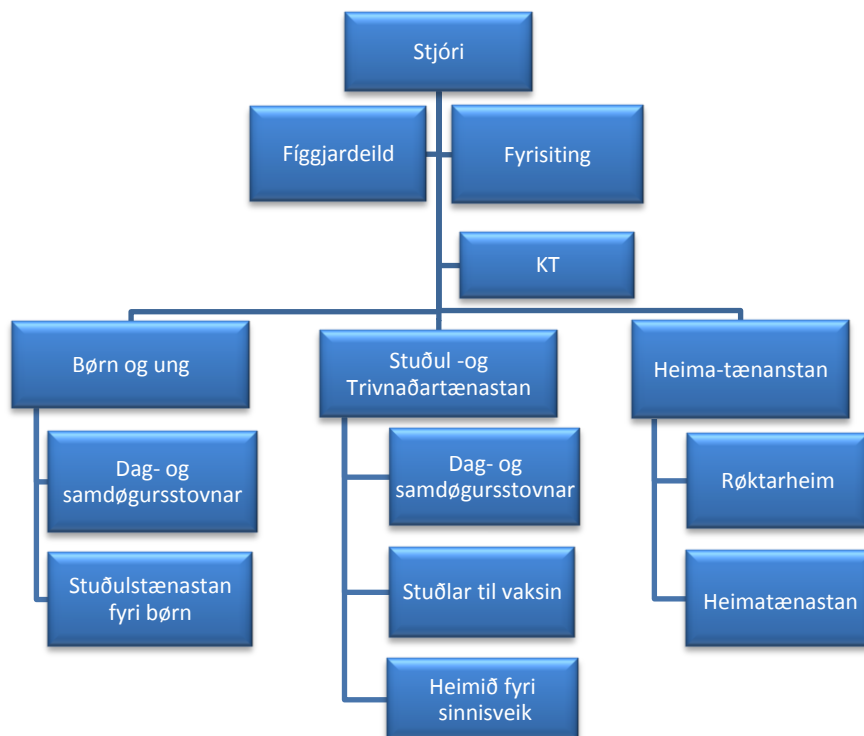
Stjóri

Fíggjardeild

Fyrisiting

KT

Børn og ung

Dag- og samdøgursstovnar

Stuðulstænastan fyri børn

Stuðul -og Trivnaðartænastan

Dag- og samdøgursstovnar

Stuðlar til vaksin

Heimið fyri sinnisveik

Heima-tænanstan

Røktarheim

Heimatænastan